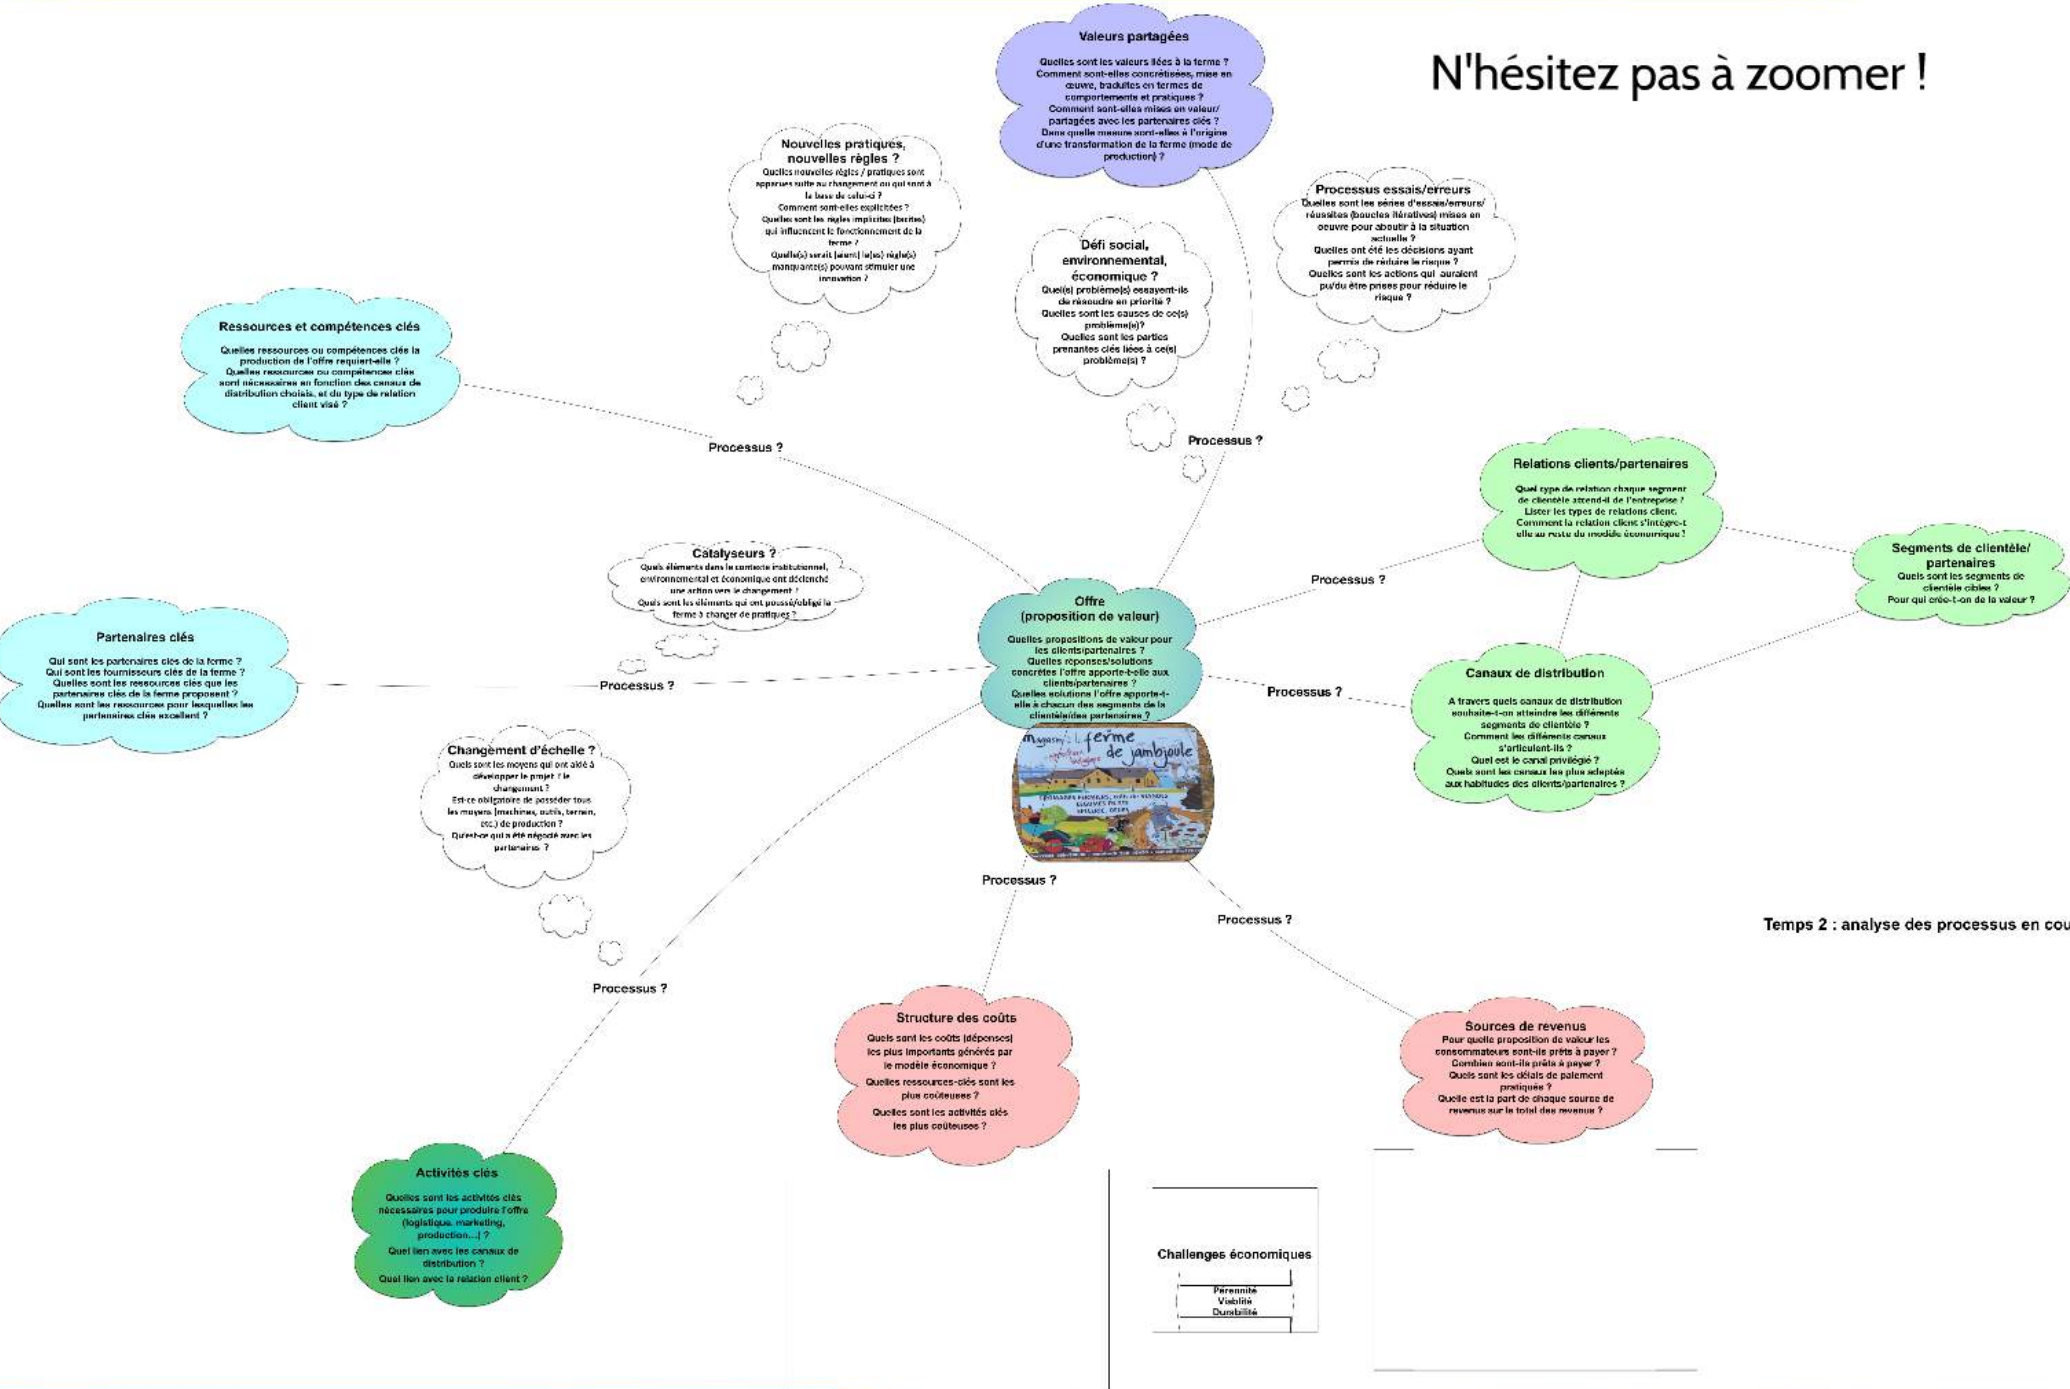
N'hésitez pas à zoomer !

Valeurs partagées

Quelles sont les valeurs liées à la ferme ?
Comment sont-elles concrétisées, mise en œuvre, traduites en termes de comportements et pratiques ?
Comment sont-elles mises en valeur/ partagées avec les partenaires clés ?
Dans quelle mesure sont-elles à l'origine d'une transformation de la ferme (mode de production) ?

Nouvelles pratiques, nouvelles règles ?
Quelles nouvelles règles / pratiques sont apparues suite au changement ou qui sont à la base de celui-ci ?
Comment sont-elles explicitées ?
Quelles sont les règles implicites (tacites) qui influencent le fonctionnement de la ferme ?
Quelle(s) serait (aient) la(les) règle(s) manquante(s) pouvant stimuler une innovation ?

Processus essais/erreurs
Quelles sont les séries d'essais/erreurs/ réussites (boucles itératives) mises en oeuvre pour aboutir à la situation actuelle ?
Quelles ont été les décisions ayant permis de réduire le risque ?
Quelles sont les actions qui auraient pu/du être prises pour réduire le risque ?

Défi social, environnemental, économique ?
Quel(s) problème(s) essayent-ils de résoudre en priorité ?
Quelles sont les causes de ce(s) problème(s)?
Quelles sont les parties prenantes clés liées à ce(s) problème(s) ?

Ressources et compétences clés

Quelles ressources ou compétences clés la production de l'offre requiert-elle ?
Quelles ressources ou compétences clés sont nécessaires en fonction des canaux de distribution choisis, et du type de relation client visé ?

Processus ?

Processus ?

Relations clients/partenaires

Quel type de relation chaque segment de clientèle attend-il de l'entreprise ?
Lister les types de relations client.
Comment la relation client s'intègre-t elle au reste du modèle économique ?

Segments de clientèle/ partenaires
Quels sont les segments de clientèle cibles ?
Pour qui crée-t-on de la valeur ?

Catalyseurs ?
Quels éléments dans le contexte institutionnel, environnemental et économique ont déclenché une action vers le changement ?
Quels sont les éléments qui ont poussé/obligé la ferme à changer de pratiques ?

Processus ?

Offre
(proposition de valeur)

Quelles propositions de valeur pour les clients/partenaires ?
Quelles réponses/solutions concrètes l'offre apporte-t-elle aux clients/partenaires ?
Quelles solutions l'offre apporte-t-elle à chacun des segments de la clientèle/des partenaires ?

Partenaires clés

Qui sont les partenaires clés de la ferme ?
Qui sont les fournisseurs clés de la ferme ?
Quelles sont les ressources clés que les partenaires clés de la ferme proposent ?
Quelles sont les ressources pour lesquelles les partenaires clés excellent ?

Processus ?

Processus ?

Canaux de distribution

A travers quels canaux de distribution souhaite-t-on atteindre les différents segments de clientèle ?
Comment les différents canaux s'articulent-ils ?
Quel est le canal privilégié ?
Quels sont les canaux les plus adaptés aux habitudes des clients/partenaires ?

Changement d'échelle ?
Quels sont les moyens qui ont aidé à développer le projet / le changement ?
Est-ce obligatoire de posséder tous les moyens (machines, outils, terrain, etc.) de production ?
Qu'est-ce qui a été négocié avec les partenaires ?

Magasin ferme de jambjoule

Processus ?

Processus ?

Temps 2 : analyse des processus en cou

Processus ?

Structure des coûts
Quels sont les coûts (dépenses) les plus importants générés par le modèle économique ?
Quelles ressources-clés sont les plus coûteuses ?
Quelles sont les activités clés les plus coûteuses ?

Sources de revenus
Pour quelle proposition de valeur les consommateurs sont-ils prêts à payer ?
Combien sont-ils prêts à payer ?
Quels sont les délais de paiement pratiqués ?
Quelle est la part de chaque source de revenus sur le total des revenus ?

Activités clés
Quelles sont les activités clés nécessaires pour produire l'offre (logistique, marketing, production...) ?
Quel lien avec les canaux de distribution ?
Quel lien avec la relation client ?

Challenges économiques
Pérennité
Viabilité
Durabilité